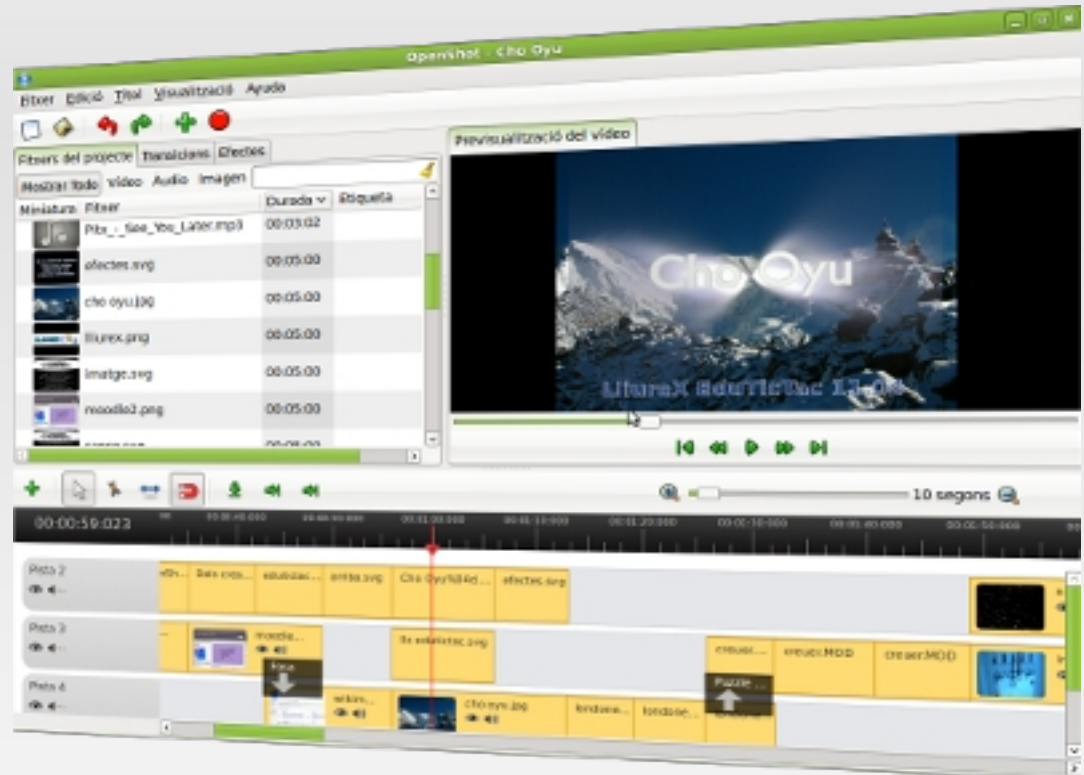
OpenShot - Cho Oyu

Fitxer Edició Títol Visualització Ajuda

Fitxers del projecte Transicions Efectes

Mostrar Todo Vídeo Àudio Imagen

| Miniatura | Fitxer | Durada | Etiqueta |
|---|---|---|---|
| | Pitx_-_See_You_Later.mp3 | 00:03:02 | |
| | efectes.svg | 00:05:00 | |
| | cho oyu.jpg | 00:05:00 | |
| | llurex.png | 00:05:00 | |
| | imatge.svg | 00:05:00 | |
| | moodle2.png | 00:05:00 | |

Previsualització del vídeo

Cho Oyu

LliureX EduTicTac 11.09

10 segons

00:00:59:023

Pista 2
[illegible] Dalt esqu... estabiliac... entra.svg Cho Oyu%84d... efectes.svg

Pista 3
moodle... llx estabtictac.svg creuer... creuer.MOD creuer.MOD

Fosa

Pista 4
wikim... Cho oyu.jpg londone... londone...

Puzzle ...